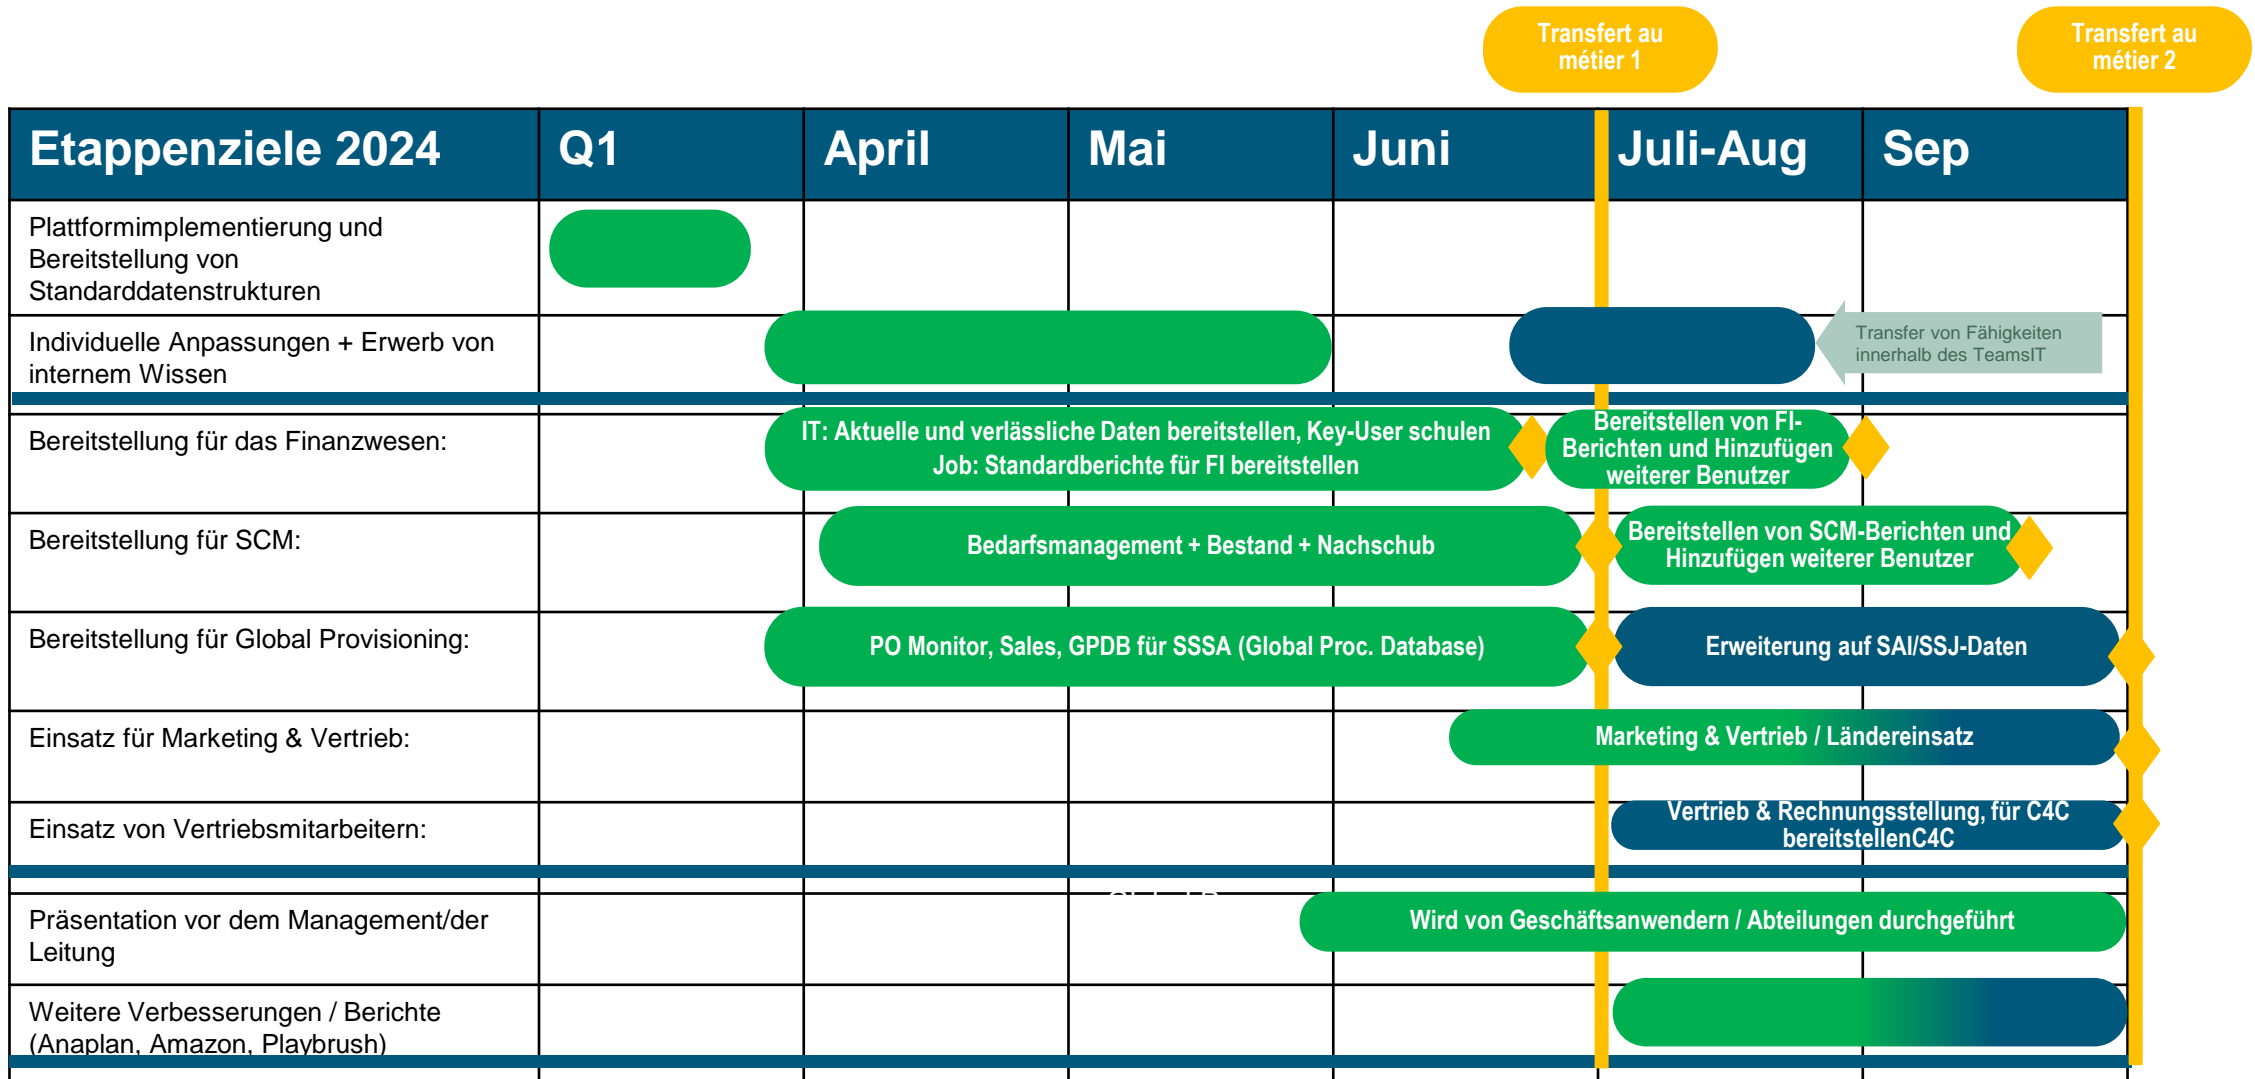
Transfert au métier 1

Transfert au métier 2

| Etappenziele 2024 | Q1 | April | Mai | Juni | Juli-Aug | Sep |
|---|---|---|---|---|---|---|
| Plattformimplementierung und Bereitstellung von Standarddatenstrukturen | | | | | | |
| Individuelle Anpassungen + Erwerb von internem Wissen | | | | | | |
| Bereitstellung für das Finanzwesen: | | IT: Aktuelle und verlässliche Daten bereitstellen, Key-User schulen Job: Standardberichte für FI bereitstellen | | | Bereitstellen von FI-Berichten und Hinzufügen weiterer Benutzer | |
| Bereitstellung für SCM: | | Bedarfsmanagement + Bestand + Nachschub | | | Bereitstellen von SCM-Berichten und Hinzufügen weiterer Benutzer | |
| Bereitstellung für Global Provisioning: | | PO Monitor, Sales, GPDB für SSSA (Global Proc. Database) | | | Erweiterung auf SAI/SSJ-Daten | |
| Einsatz für Marketing & Vertrieb: | | | | Marketing & Vertrieb / Ländereinsatz | | |
| Einsatz von Vertriebsmitarbeitern: | | | | | Vertrieb & Rechnungsstellung, für C4C bereitstellenC4C | |
| Präsentation vor dem Management/der Leitung | | | | Wird von Geschäftsanwendern / Abteilungen durchgeführt | | |
| Weitere Verbesserungen / Berichte (Anaplan, Amazon, Playbrush) | | | | | | |

Transfer von Fähigkeiten innerhalb des TeamsIT